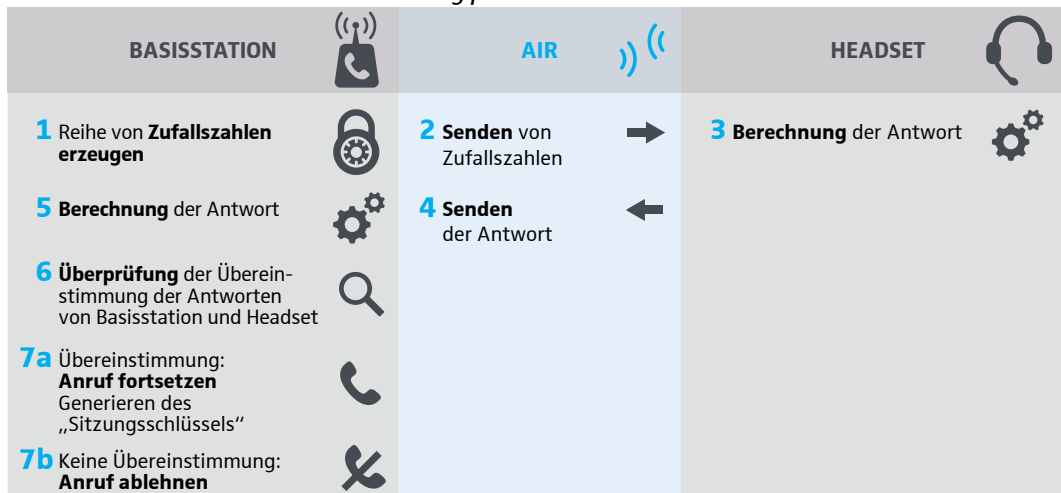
| BASISSTATION | AIR | HEADSET |
|---|---|---|
| **1** Reihe von **Zufallszahlen erzeugen** | **2 Senden** von Zufallszahlen | **3 Berechnung** der Antwort |
| **5 Berechnung** der Antwort | **4 Senden** der Antwort | |
| **6 Überprüfung** der Übereinstimmung der Antworten von Basisstation und Headset | | |
| **7a** Übereinstimmung: **Anruf fortsetzen** Generieren des „Sitzungsschlüssels“ | | |
| **7b** Keine Übereinstimmung: **Anruf ablehnen** | | |